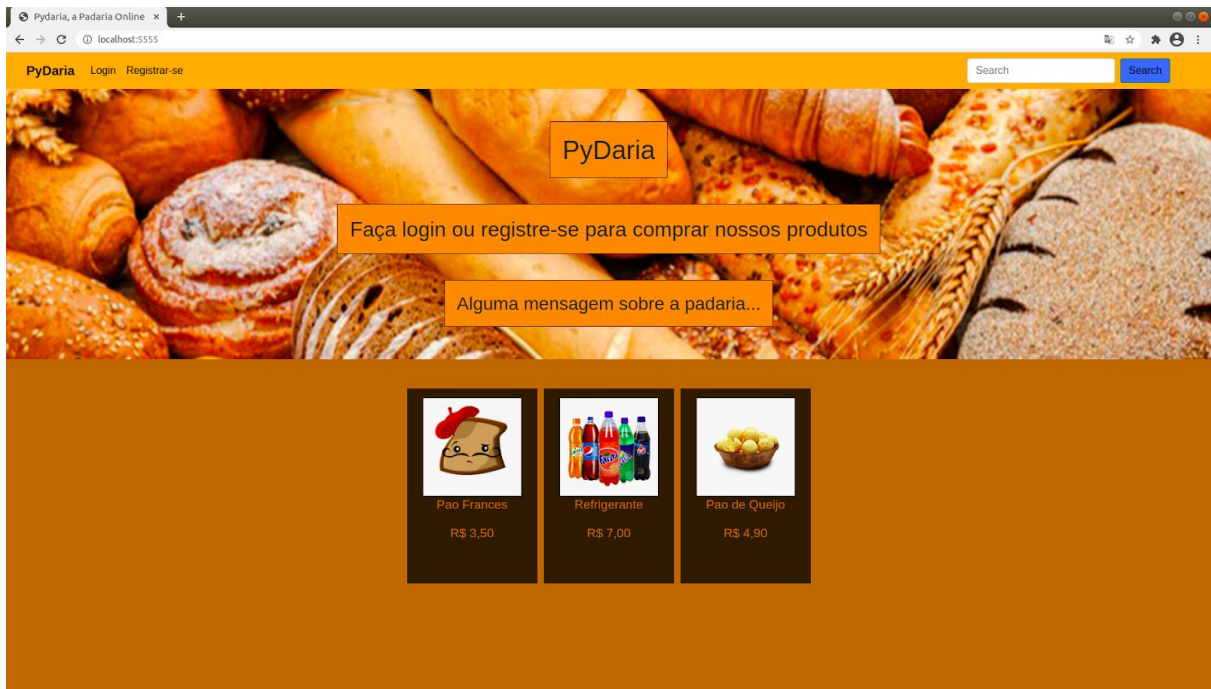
Pydaria, a Padaria Online ×
localhost:5555

PyDaria Login Registrar-se
Search
Search

PyDaria

Faça login ou registre-se para comprar nossos produtos

Alguma mensagem sobre a padaria...

Pao Frances
R$ 3,50

Refrigerante
R$ 7,00

Pao de Queijo
R$ 4,90